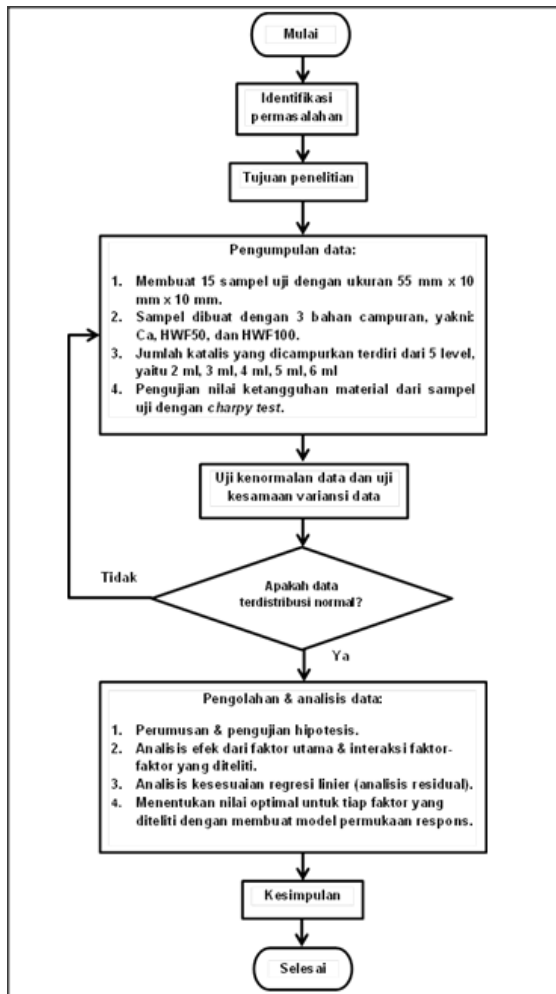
Mulai

Identifikasi permasalahan

Tujuan penelitian

Pengumpulan data:

1. Membuat 15 sampel uji dengan ukuran 55 mm x 10 mm x 10 mm.
2. Sampel dibuat dengan 3 bahan campuran, yakni: Ca, HWF50, dan HWF100.
3. Jumlah katalis yang dicampurkan terdiri dari 5 level, yaitu 2 ml, 3 ml, 4 ml, 5 ml, 6 ml
4. Pengujian nilai ketangguhan material dari sampel uji dengan *charpy test*.

Uji kenormalan data dan uji kesamaan variansi data

Tidak

Apakah data terdistribusi normal?

Ya

Pengolahan & analisis data:

1. Perumusan & pengujian hipotesis.
2. Analisis efek dari faktor utama & interaksi faktor-faktor yang diteliti.
3. Analisis kesesuaian regresi linier (analisis residual).
4. Menentukan nilai optimal untuk tiap faktor yang diteliti dengan membuat model permukaan respons.

Kesimpulan

Selesai